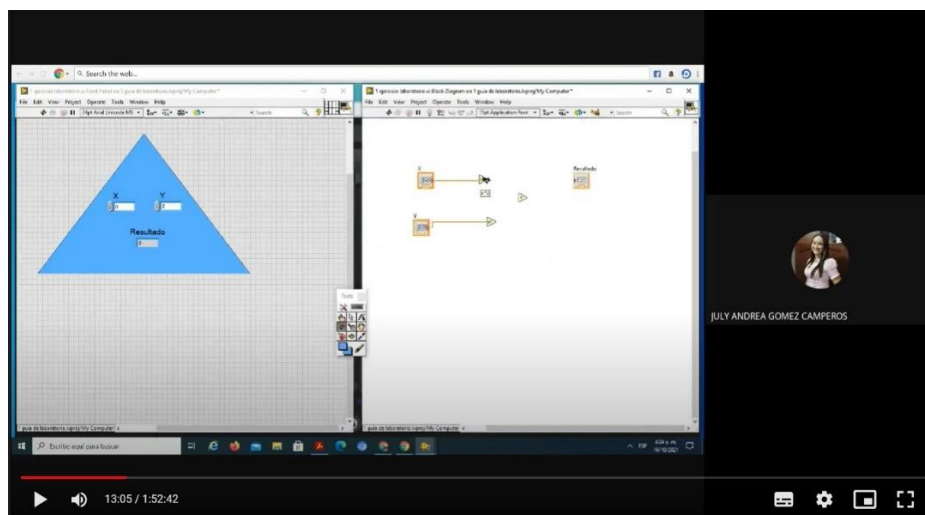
Search the web...

1 ejercicio laboratorio.vi Front Panel on 1 guia de laboratorio.lvproj/My Computer *
File Edit View Project Operate Tools Window Help
15pt Arial Unicode MS

X
Y
0
0
Resultado
0

1 guia de laboratorio.lvproj/My Computer

1 ejercicio laboratorio.vi Block Diagram on 1 guia de laboratorio.lvproj/My Computer *
File Edit View Project Operate Tools Window Help
15pt Application Font

X
Y
Resultado

Tools

1 guia de laboratorio.lvproj/My Computer

Escribe aquí para buscar

6:04 p. m.
19/10/2021

JULY ANDREA GOMEZ CAMPEROS

13:05 / 1:52:42